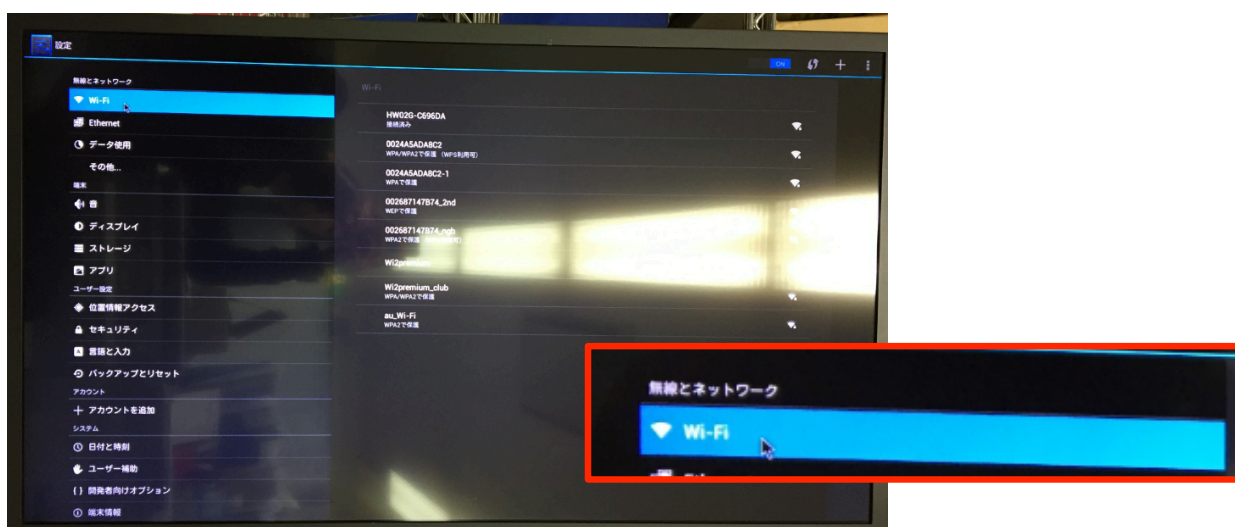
設定

ON

無線とネットワーク
Wi-Fi
Ethernet
データ使用
その他...
端末
音
ディスプレイ
ストレージ
アプリ
ユーザー設定
位置情報アクセス
セキュリティ
言語と入力
バックアップとリセット
アカウント
+ アカウントを追加
システム
日付と時刻
ユーザー補助
{ } 開発者向けオプション
端末情報

Wi-Fi

HW02G-C696DA
接続済み
0024A5ADA8C2
WPA/WPA2で保護（WPS利用可）
0024A5ADA8C2-1
WPAで保護
002687147B74_2nd
WEPで保護
002687147B74_ngb
WPA2で保護 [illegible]
Wi2premium
Wi2premium_club
WPA/WPA2で保護
au_Wi-Fi
WPA2で保護

無線とネットワーク
Wi-Fi